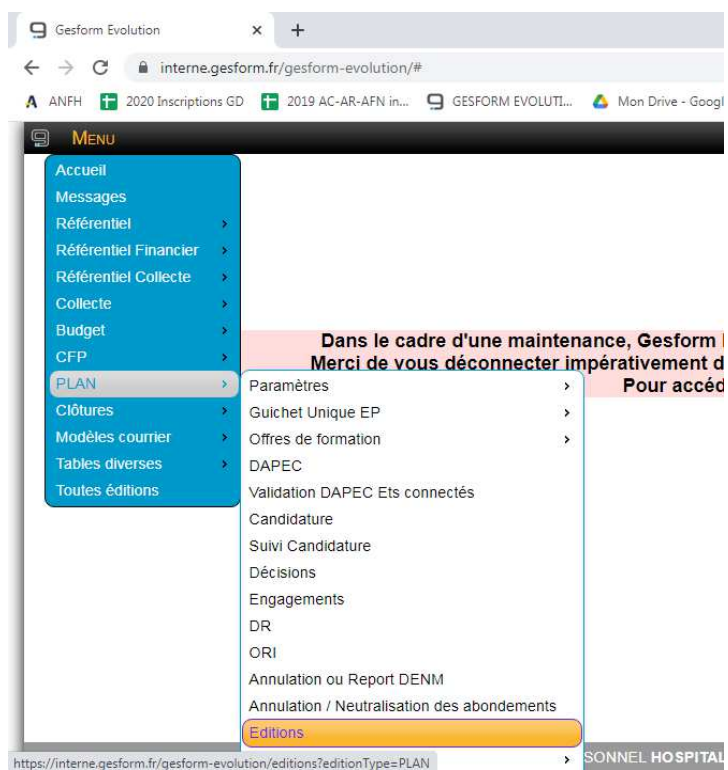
Gesform Evolution ×  +

← → C interne.gesform.fr/gesform-evolution/#

ANFH  2020 Inscriptions GD  2019 AC-AR-AFN in...  GESFORM EVOLUTI...  Mon Drive - Googl

MENU

Accueil
Messages
Référentiel
Référentiel Financier
Référentiel Collecte
Collecte
Budget
CFP
PLAN
Clôtures
Modèles courrier
Tables diverses
Toutes éditions

Dans le cadre d'une maintenance, Gesform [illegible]
Merci de vous déconnecter impérativement d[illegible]
Pour accéd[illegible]

Paramètres
Guichet Unique EP
Offres de formation
DAPEC
Validation DAPEC Ets connectés
Candidature
Suivi Candidature
Décisions
Engagements
DR
ORI
Annulation ou Report DENM
Annulation / Neutralisation des abondements
Editions

https://interne.gesform.fr/gesform-evolution/editions?editionType=PLAN

SONNEL HOSPITAL